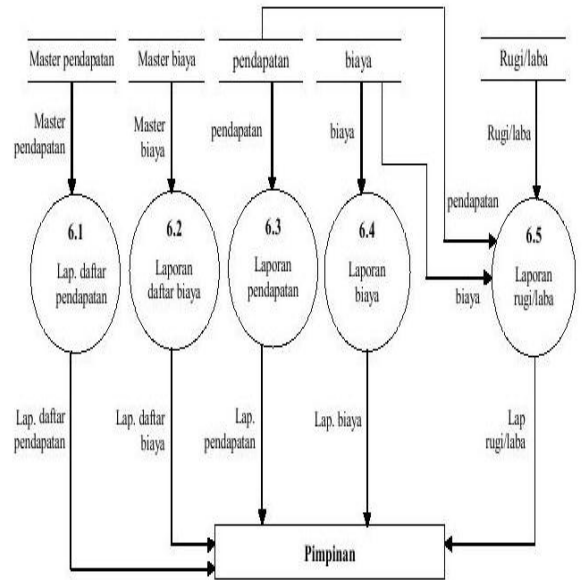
Master pendapatan

Master biaya

pendapatan

biaya

Rugi/laba

Master pendapatan

Master biaya

pendapatan

biaya

Rugi/laba

pendapatan

biaya

6.1
Lap. daftar pendapatan

6.2
Laporan daftar biaya

6.3
Laporan pendapatan

6.4
Laporan biaya

6.5
Laporan rugi/laba

Lap. daftar pendapatan

Lap. daftar biaya

Lap. pendapatan

Lap. biaya

Lap rugi/laba

Pimpinan